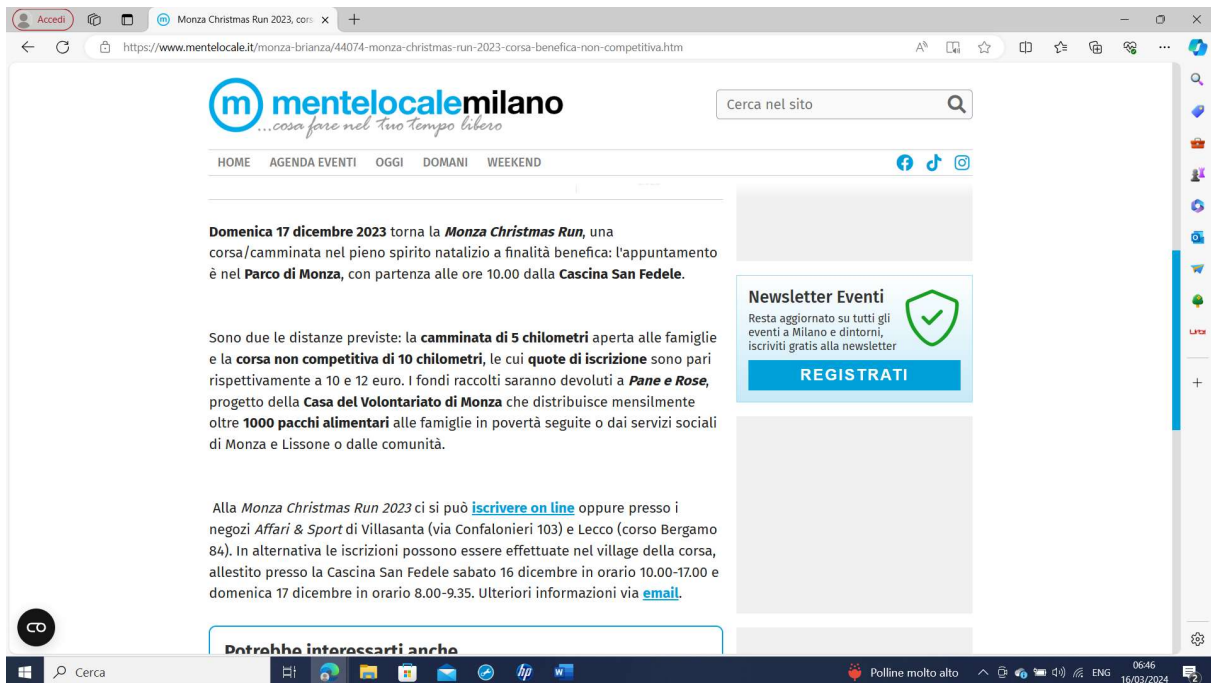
Accedi

Monza Christmas Run 2023, cors ×

https://www.mentelocale.it/monza-brianza/44074-monza-christmas-run-2023-corsa-benefica-non-competitiva.htm

mentelocalemilano
...cosa fare nel tuo tempo libero

Cerca nel sito

HOME AGENDA EVENTI OGGI DOMANI WEEKEND

**Domenica 17 dicembre 2023** torna la ***Monza Christmas Run***, una corsa/camminata nel pieno spirito natalizio a finalità benefica: l'appuntamento è nel **Parco di Monza**, con partenza alle ore 10.00 dalla **Cascina San Fedele**.

Sono due le distanze previste: la **camminata di 5 chilometri** aperta alle famiglie e la **corsa non competitiva di 10 chilometri**, le cui **quote di iscrizione** sono pari rispettivamente a 10 e 12 euro. I fondi raccolti saranno devoluti a ***Pane e Rose***, progetto della **Casa del Volontariato di Monza** che distribuisce mensilmente oltre **1000 pacchi alimentari** alle famiglie in povertà seguite o dai servizi sociali di Monza e Lissone o dalle comunità.

Alla *Monza Christmas Run 2023* ci si può **iscrivere on line** oppure presso i negozi *Affari & Sport* di Villasanta (via Confalonieri 103) e Lecco (corso Bergamo 84). In alternativa le iscrizioni possono essere effettuate nel village della corsa, allestito presso la Cascina San Fedele sabato 16 dicembre in orario 10.00-17.00 e domenica 17 dicembre in orario 8.00-9.35. Ulteriori informazioni via **email**.

Newsletter Eventi
Resta aggiornato su tutti gli eventi a Milano e dintorni, iscriviti gratis alla newsletter

REGISTRATI

Potrebbe interessarti anche

Cerca

Polline molto alto

ENG

06:46
16/03/2024